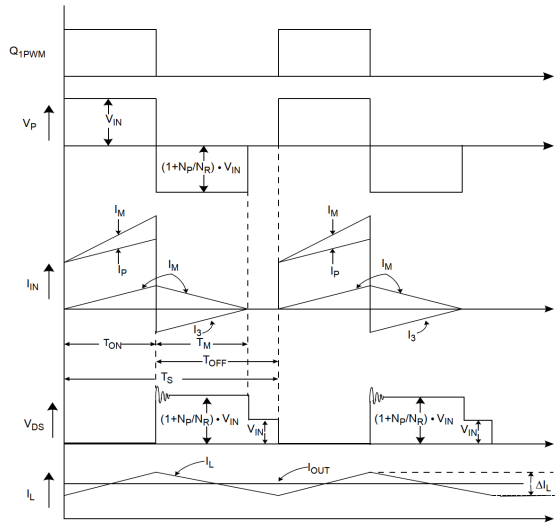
$Q_{1PWM}$

$V_P$

$V_{IN}$

$(1+N_P/N_R) \cdot V_{IN}$

$I_M$

$I_P$

$I_M$

$I_{IN}$

$I_M$

$I_P$

$I_M$

$I_3$

$I_3$

$T_{ON}$

$T_M$

$T_{OFF}$

$T_S$

$V_{DS}$

$(1+N_P/N_R) \cdot V_{IN}$

$V_{IN}$

$(1+N_P/N_R) \cdot V_{IN}$

$V_{IN}$

$I_L$

$I_{OUT}$

$I_L$

$\Delta I_L$